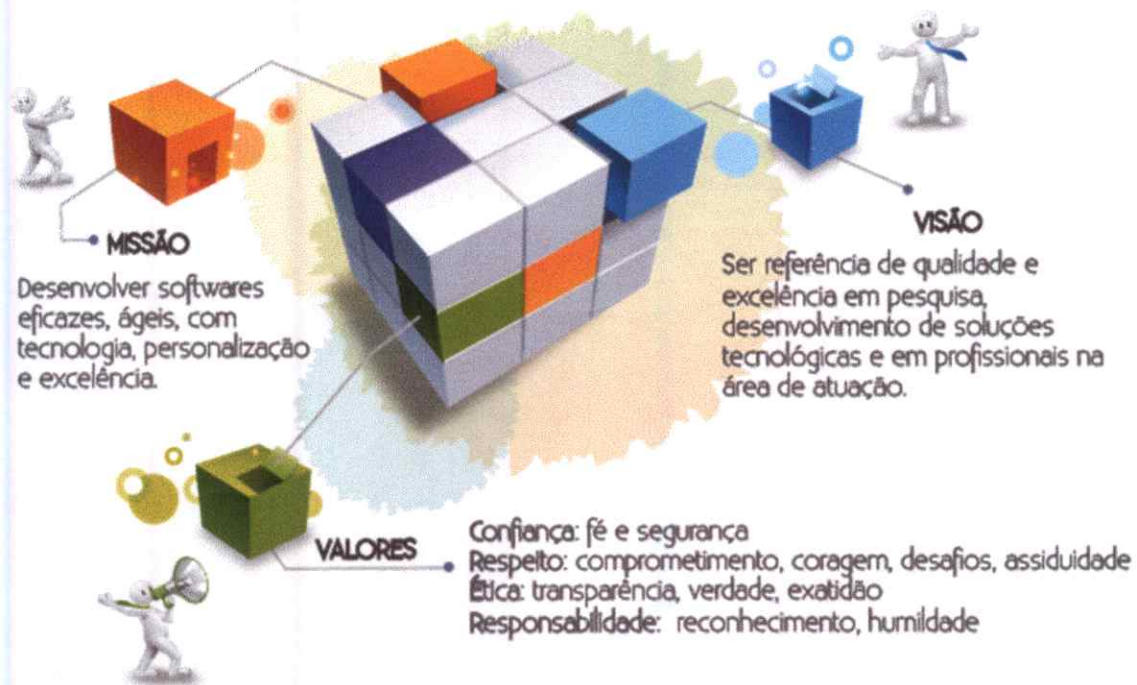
MISSÃO

Desenvolver softwares eficazes, ágeis, com tecnologia, personalização e excelência.

VISÃO

Ser referência de qualidade e excelência em pesquisa, desenvolvimento de soluções tecnológicas e em profissionais na área de atuação.

VALORES

Confiança: fé e segurança
Respeito: comprometimento, coragem, desafios, assiduidade
Ética: transparência, verdade, exatidão
Responsabilidade: reconhecimento, humildade